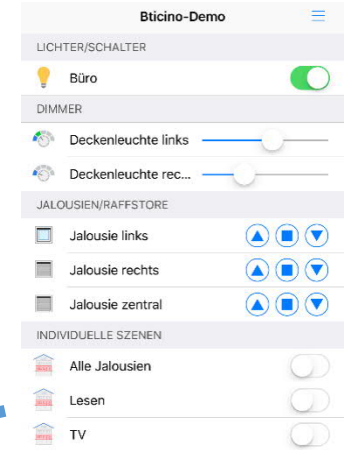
Bticino-Demo

LICHTER/SCHALTER

Büro

DIMMER

Deckenleuchte links

Deckenleuchte rec...

JALOUSIEN/RAFFSTORE

Jalousie links

Jalousie rechts

Jalousie zentral

INDIVIDUELLE SZENEN

Alle Jalousien

Lesen

TV